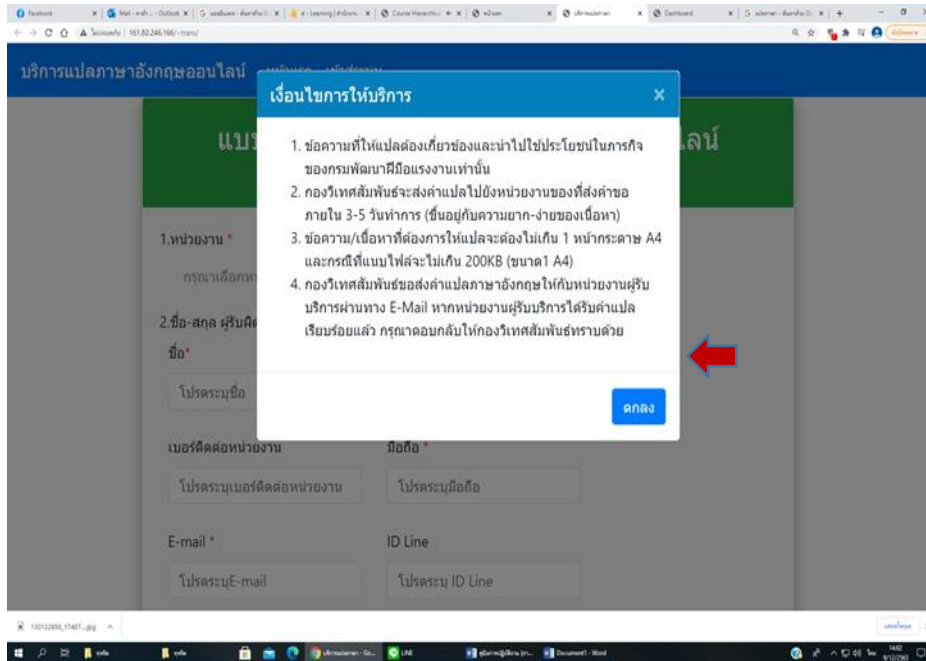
Facebook | Mail - Outlook | e-Learning | Course | หน้าแรก | บริการแปลภาษา | Dashboard

161.82.246.166/~trans/

บริการแปลภาษาอังกฤษออนไลน์

แบบ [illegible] ไลน์

เงื่อนไขการให้บริการ

×

1. ข้อความที่ให้แปลต้องเกี่ยวข้องและนำไปใช้ประโยชน์ในภารกิจของกรมพัฒนาฝีมือแรงงานเท่านั้น
2. กองวิเทศสัมพันธ์จะส่งคำแปลไปยังหน่วยงานของที่ส่งคำขอภายใน 3-5 วันทำการ (ขึ้นอยู่กับความยาก-ง่ายของเนื้อหา)
3. ข้อความ/เนื้อหาที่ต้องการให้แปลจะต้องไม่เกิน 1 หน้ากระดาษ A4 และกรณีที่แนบไฟล์จะไม่เกิน 200KB (ขนาด1 A4)
4. กองวิเทศสัมพันธ์ขอส่งคำแปลภาษาอังกฤษให้กับหน่วยงานผู้รับบริการผ่านทาง E-Mail หากหน่วยงานผู้รับบริการได้รับคำแปลเรียบร้อยแล้ว กรุณาตอบกลับให้กองวิเทศสัมพันธ์ทราบด้วย

ตกลง

1.หน่วยงาน *

กรุณาเลือกห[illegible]

2.ชื่อ-สกุล ผู้รับผิด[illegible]

ชื่อ*

โปรดระบุชื่อ

เบอร์ติดต่อหน่วยงาน

โปรดระบุเบอร์ติดต่อหน่วยงาน

มือถือ *

โปรดระบุมือถือ

E-mail *

โปรดระบุE-mail

ID Line

โปรดระบุ ID Line

Document1 - Word

LINE